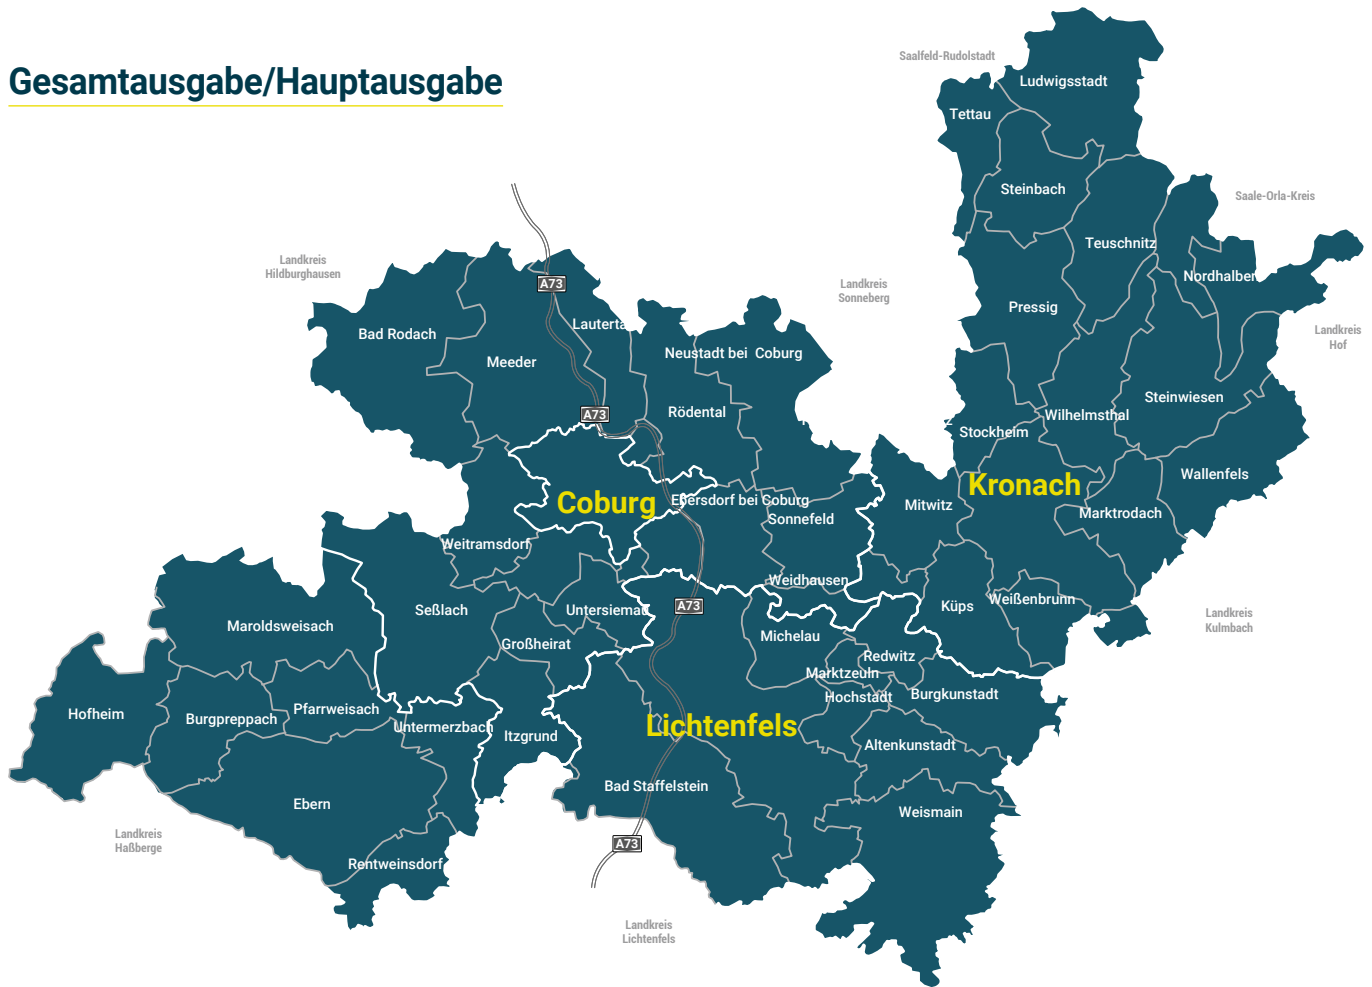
Gesamtausgabe/Hauptausgabe

Saalfeld-Rudolstadt

Ludwigsstadt

Tettau

Steinbach

Saale-Orla-Kreis

Teuschnitz

Nordhalben

Landkreis Hildburghausen

Landkreis Sonneberg

Pressig

Landkreis Hof

A73

Lautertal

Bad Rodach

Meeder

Neustadt bei Coburg

Steinwiesen

A73

Rödental

Wilhelmsthal

Stockheim

Wallenfels

Kronach

Coburg

Ebersdorf bei Coburg

Mitwitz

Marktrodach

Sonnefeld

Weitramsdorf

Weidhausen

Seßlach

Untersiemau

A73

Küps

Weißenbrunn

Landkreis Kulmbach

Maroldsweisach

Michelau

Großheirat

Redwitz

Marktzeuln

Hochstadt

Burgkunstadt

Hofheim

Burgpreppach

Pfarrweisach

Untermerzbach

Itzgrund

Lichtenfels

Altenkunstadt

Bad Staffelstein

Ebern

Weismain

Landkreis Haßberge

Rentweinsdorf

A73

Landkreis Lichtenfels